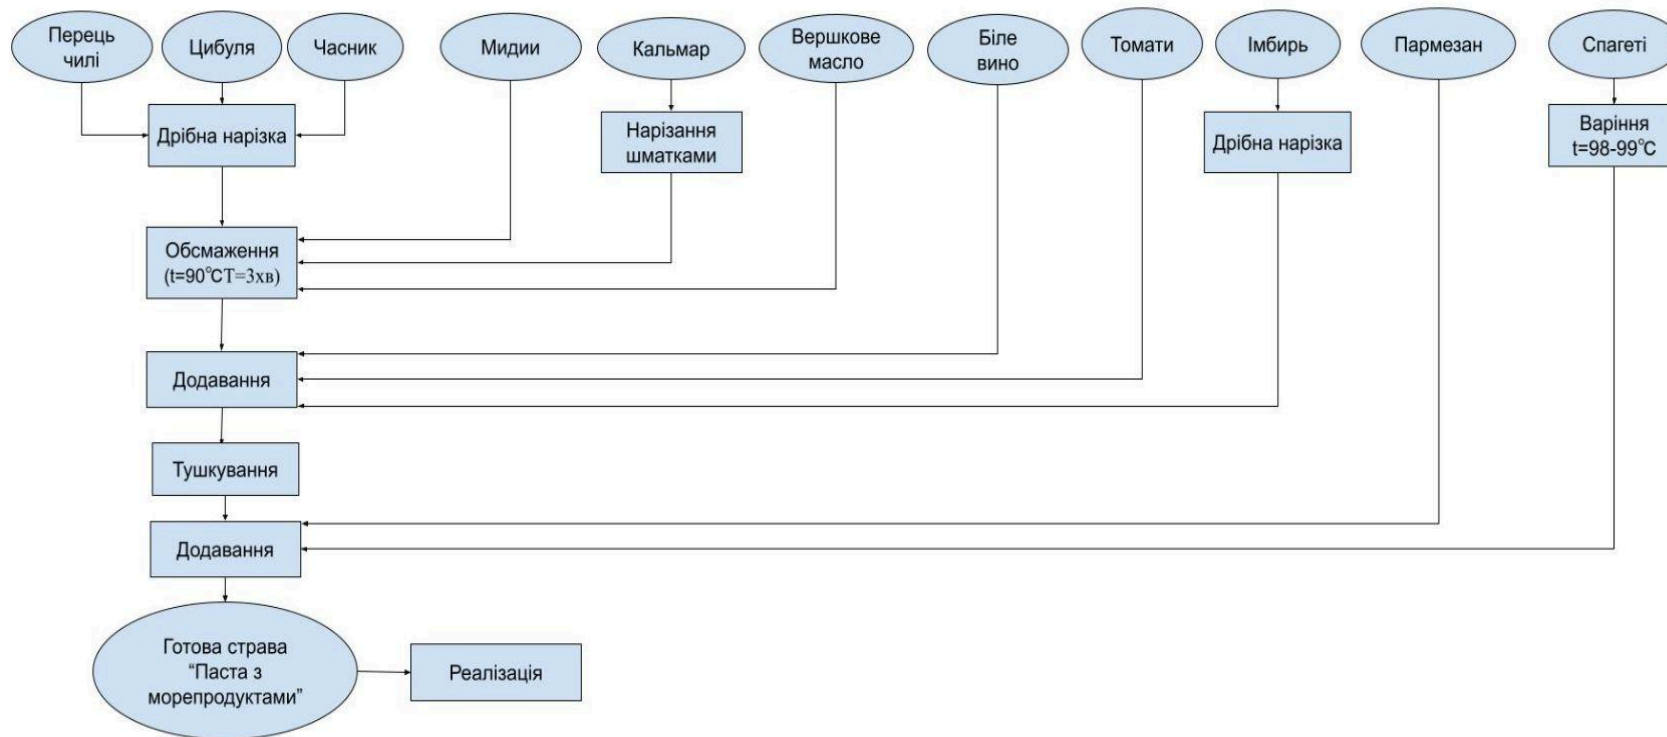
Перець чилі

Цибуля

Часник

Мидии

Кальмар

Вершкове масло

Біле вино

Томати

Імбирь

Пармезан

Спагеті

Дрібна нарізка

Нарізання шматками

Дрібна нарізка

Варіння t=98-99°C

Обсмаження (t=90°CT=3хв)

Додавання

Тушкування

Додавання

Готова страва "Паста з морепродуктами"

Реалізація